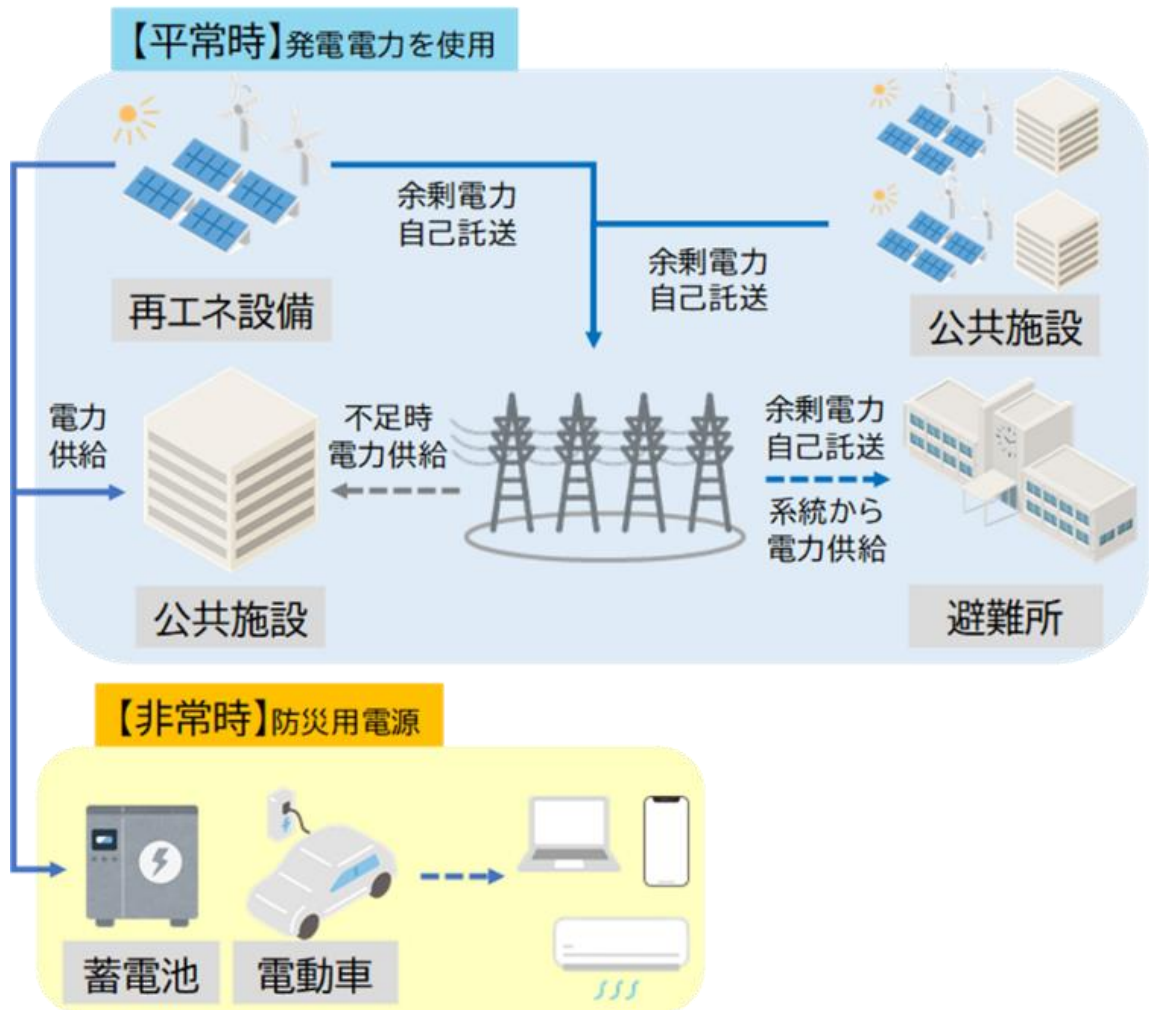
【平常時】発電電力を使用

再エネ設備

余剰電力
自己託送

余剰電力
自己託送

公共施設

電力
供給

不足時
電力供給

余剰電力
自己託送

系統から
電力供給

公共施設

避難所

【非常時】防災用電源

蓄電池

電動車